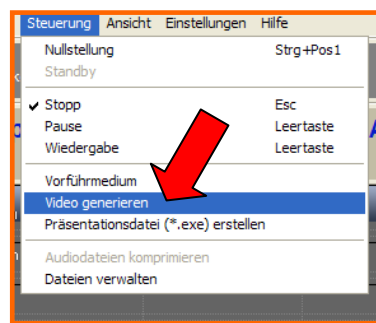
Steuerung Ansicht Einstellungen Hilfe

Nullstellung Strg+Pos1
Standby

Stopp Esc
Pause Leertaste
Wiedergabe Leertaste

Vorführmedium
Video generieren
Präsentationsdatei (*.exe) erstellen

Audiodateien komprimieren
Dateien verwalten